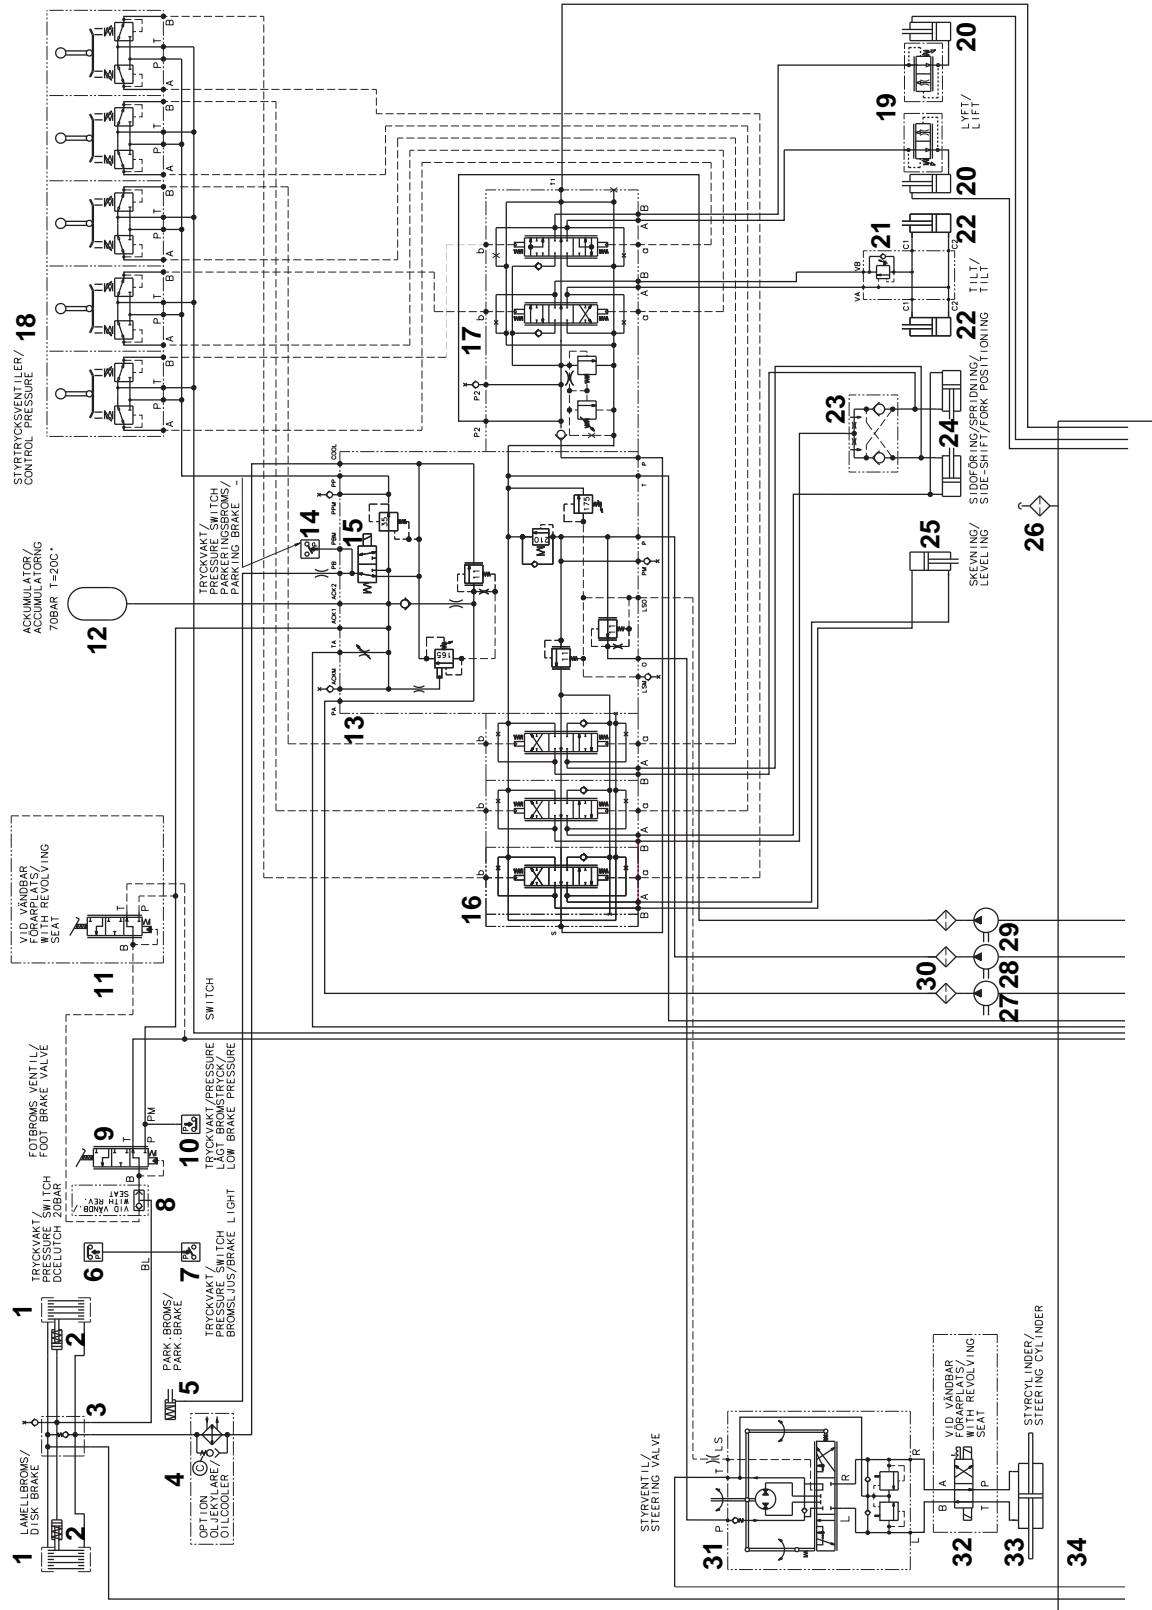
18
STYRTRYCKSVENTILER/
CONTROL PRESSURE

B T P A
B T P A
B T P A
B T P A
B T P A

12
ACKUMULATOR/
ACCUMULATORNG
70BAR T=20C°

TRYCKVAKT/
PRESSURE SWITCH
PARKERINGSBROMS/
PARKING BRAKE

14
15
13
COOL
PP
PPM
PBM
PB
ACK2
ACK1
TA
ACKM
PA

17
P2
P2
T1
a b
A B

16
a b
A B
S

175
210
15
11
11
165
LSO
LSM
PM
P
T
O

20
19
LYFT/
LIFT
20
21
22
TILT/
TILT
22
VA VB C1 C2

23
24
SIDOFÖRING/SPRIDNING/
SIDE-SHIFT/FORK POSITIONING

25
SKEVNING/
LEVELING

26

29
30
28
27

11
VID VÄNDBAR
FÖRARPLATS/
WITH REVOLVING
SEAT
T P B

SWITCH

FOTBROMS VENTIL/
FOOT BRAKE VALVE
9
T P PM
B
10
TRYCKVAKT/PRESSURE
LÅGT BROMSTRYCK/
LOW BRAKE PRESSURE

8
VID VÄNDB./
WITH REV.
SEAT

TRYCKVAKT/
PRESSURE SWITCH
DCELUTCH 20BAR
6
BL
7
TRYCKVAKT/
PRESSURE SWITCH
BROMSLJUS/BRAKE LIGHT

1
2
PARK.BROMS/
PARK.BRAKE
5
3
4
OPTION
OLJEKYLARE/
OILCOOLER

LAMELLBROMS/
DISK BRAKE
1
2

STYRVENTIL/
STEERING VALVE
31
LS
T
P
R
L

VID VÄNDBAR
FÖRARPLATS/
WITH REVOLVING
SEAT
32
A B T P

STYRCYLINDER/
STEERING CYLINDER
33
34